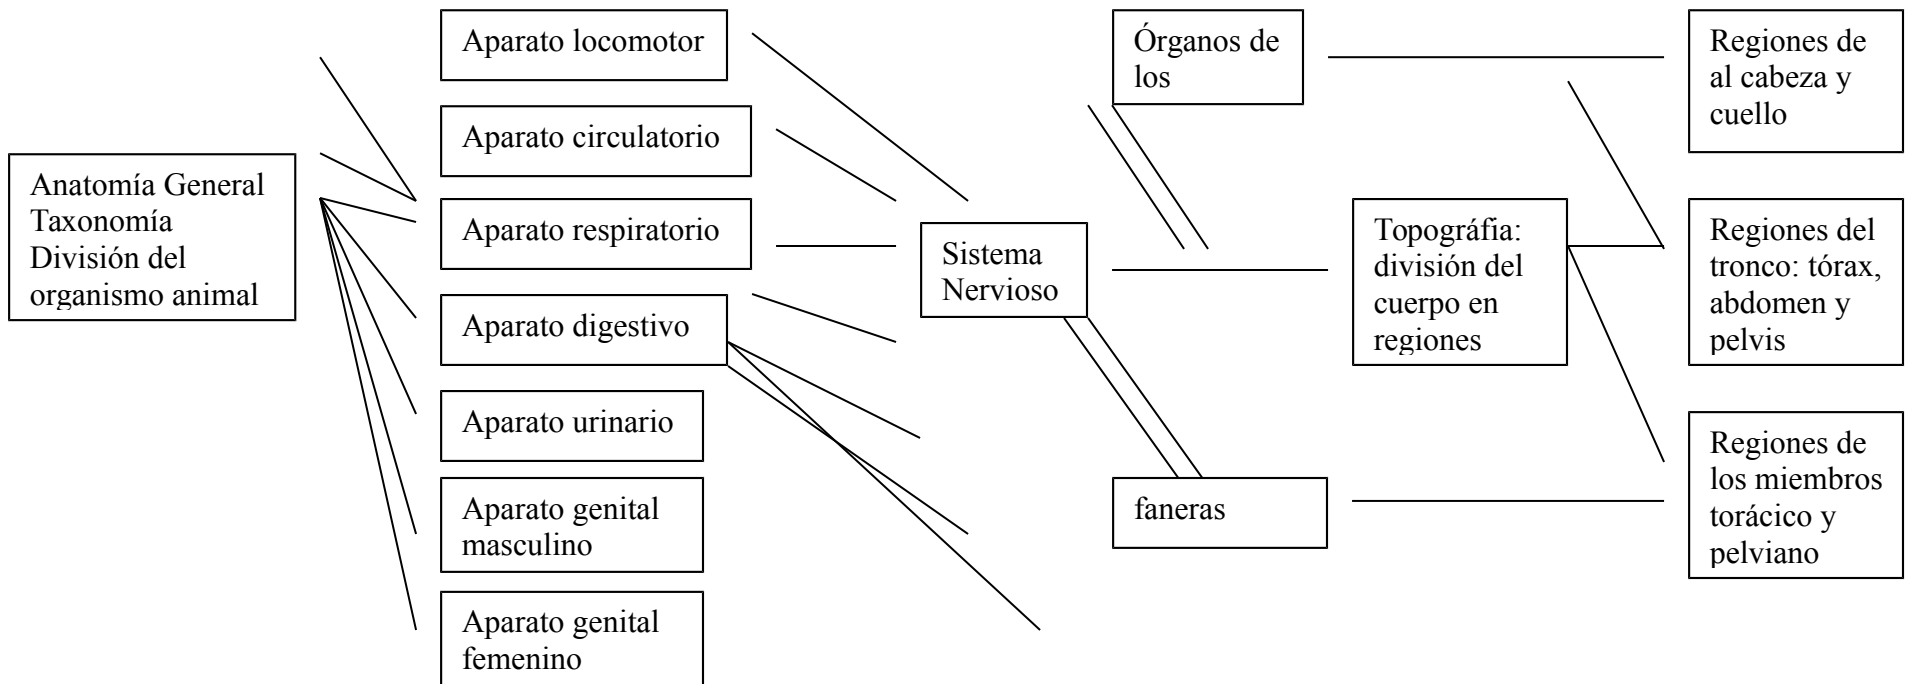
Anatomía General Taxonomía División del organismo animal

Aparato locomotor

Aparato circulatorio

Aparato respiratorio

Aparato digestivo

Aparato urinario

Aparato genital masculino

Aparato genital femenino

Sistema Nervioso

Órganos de los

faneras

Topográfia: división del cuerpo en regiones

Regiones de al cabeza y cuello

Regiones del tronco: tórax, abdomen y pelvis

Regiones de los miembros torácico y pelviano